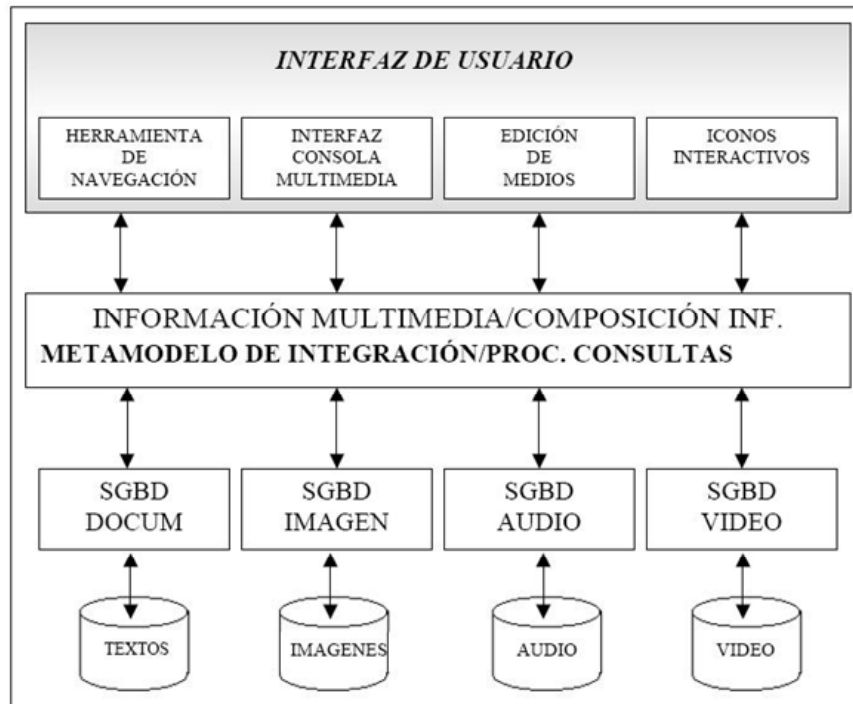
INTERFAZ DE USUARIO

HERRAMIENTA DE NAVEGACIÓN

INTERFAZ CONSOLA MULTIMEDIA

EDICIÓN DE MEDIOS

ICONOS INTERACTIVOS

INFORMACIÓN MULTIMEDIA/COMPOSICIÓN INF.
METAMODELO DE INTEGRACIÓN/PROC. CONSULTAS

SGBD DOCUM

SGBD IMAGEN

SGBD AUDIO

SGBD VIDEO

TEXTOS

IMAGENES

AUDIO

VIDEO